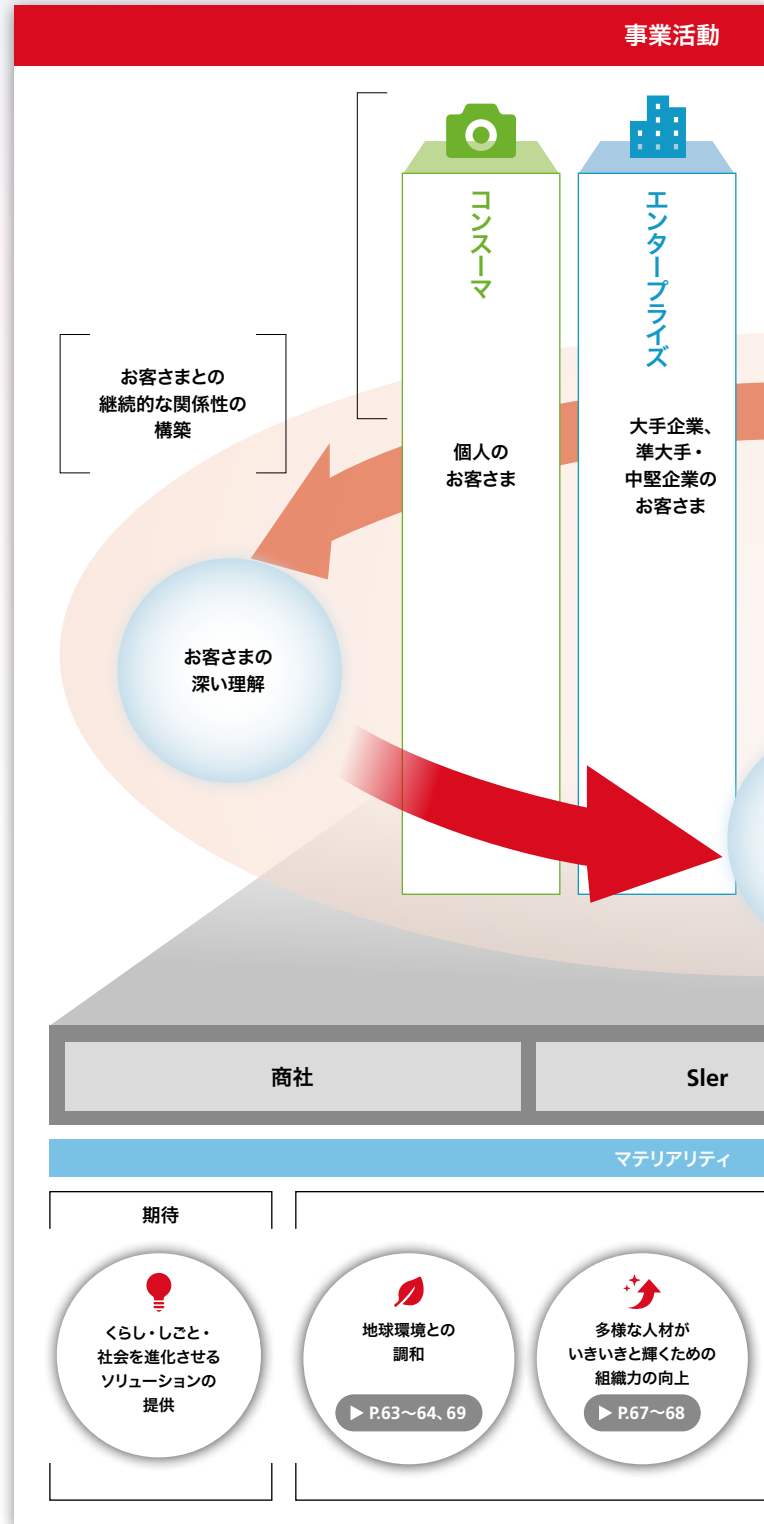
事業活動

コンスーマ

エンタープライズ

お客さまとの継続的な関係性の構築

個人のお客さま

大手企業、準大手・中堅企業のお客さま

お客さまの深い理解

商社

Sler

マテリアリティ

期待

くらし・しごと・社会を進化させるソリューションの提供

地球環境との調和

▶ P.63～64、69

多様な人材がいきいきと輝くための組織力の向上

▶ P.67～68